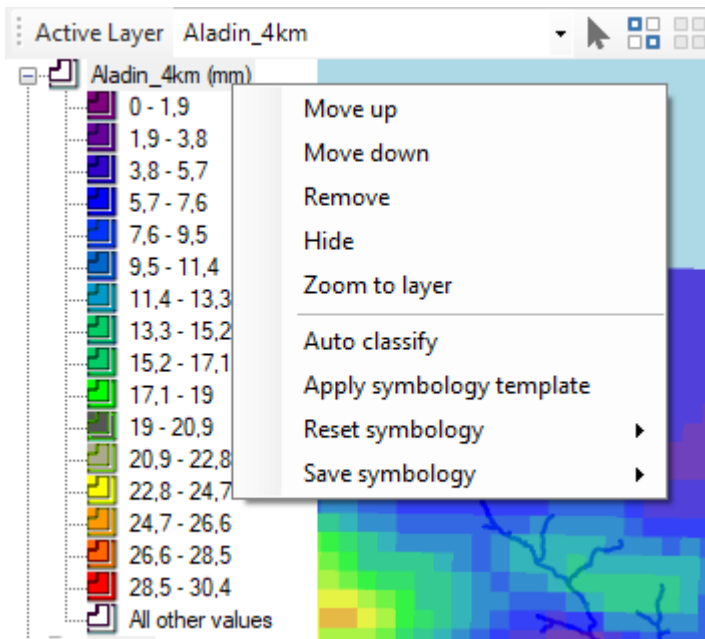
Active Layer Aladin_4km

Aladin_4km (mm)
0 - 1,9
1,9 - 3,8
3,8 - 5,7
5,7 - 7,6
7,6 - 9,5
9,5 - 11,4
11,4 - 13,3
13,3 - 15,2
15,2 - 17,1
17,1 - 19
19 - 20,9
20,9 - 22,8
22,8 - 24,7
24,7 - 26,6
26,6 - 28,5
28,5 - 30,4
All other values

Move up
Move down
Remove
Hide
Zoom to layer
Auto classify
Apply symbology template
Reset symbology
Save symbology